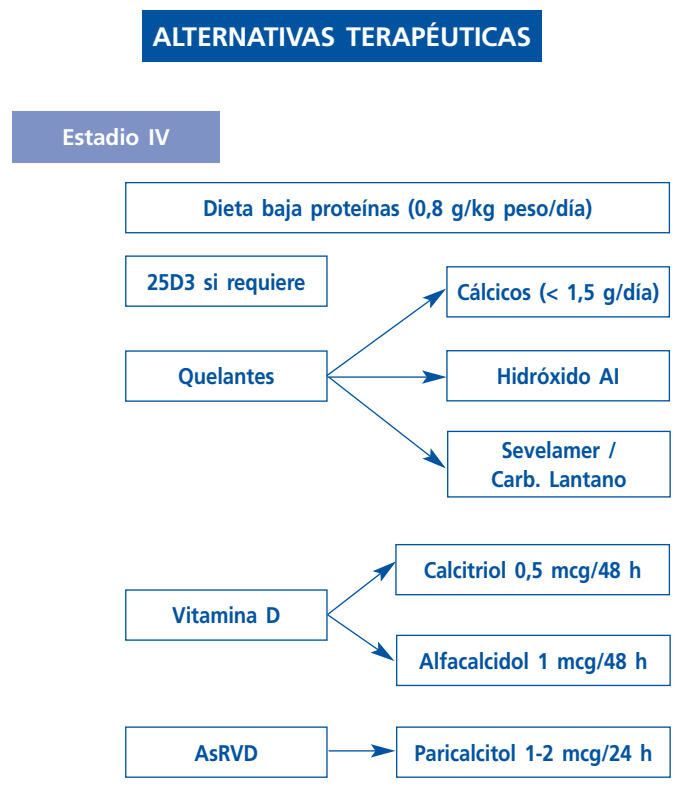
ALTERNATIVAS TERAPÉUTICAS

Estadio IV

Dieta baja proteínas (0,8 g/kg peso/día)

25D3 si requiere

Quelantes

Cálcicos (< 1,5 g/día)

Hidróxido Al

Sevelamer / Carb. Lantano

Vitamina D

Calcitriol 0,5 mcg/48 h

Alfacalcidol 1 mcg/48 h

AsRVD

Paricalcitol 1-2 mcg/24 h